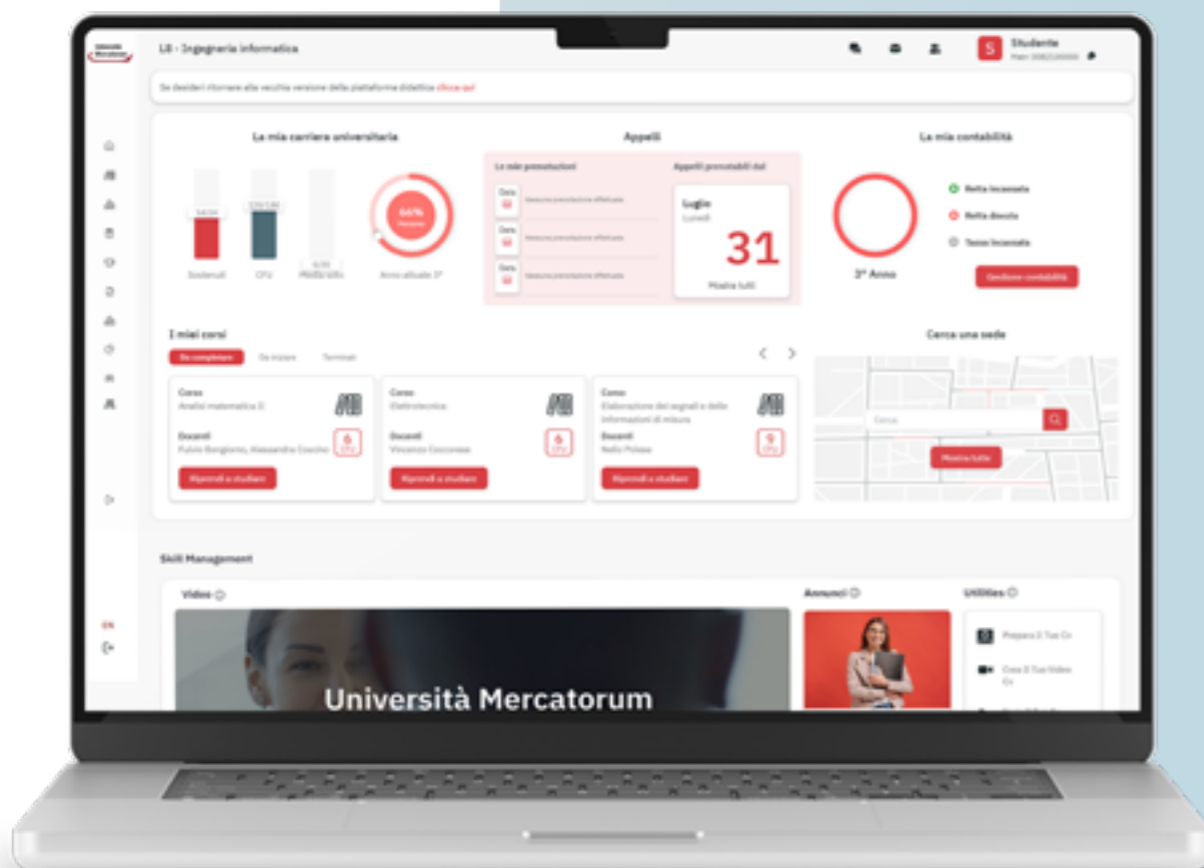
Università Mercatorum

L8 - Ingegneria informatica

S Studente
Matr. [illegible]

Se desideri ritornare alla vecchia versione della piattaforma didattica clicca qui

La mia carriera universitaria

Sostenuti

CFU

Media voto

64%

Anno attuale 3°

Appelli

Le mie prenotazioni

Data

Nessuna prenotazione effettuata

Data

Nessuna prenotazione effettuata

Data

Nessuna prenotazione effettuata

Appelli prenotabili dal

Luglio
Lunedì
31

Mostra tutti

La mia contabilità

3° Anno

Retta incassata

Retta dovuta

Tasse incassate

Gestione contabilità

I miei corsi

Da completare

Da iniziare

Terminati

Corso
Analisi matematica II

Docenti
Fulvio Bongiorno, Alessandro Coscino

6 CFU

Riprendi a studiare

Corso
Elettrotecnica

Docenti
Vincenzo Cioccolese

6 CFU

Riprendi a studiare

Corso
Elaborazione dei segnali e delle informazioni di misura

Docenti
Nello Polese

9 CFU

Riprendi a studiare

Cerca una sede

Cerca

Mostra tutte

EN

Skill Management

Video

Annunci

Utilities

Prepara Il Tuo Cv

Crea Il Tuo Video Cv

Università Mercatorum